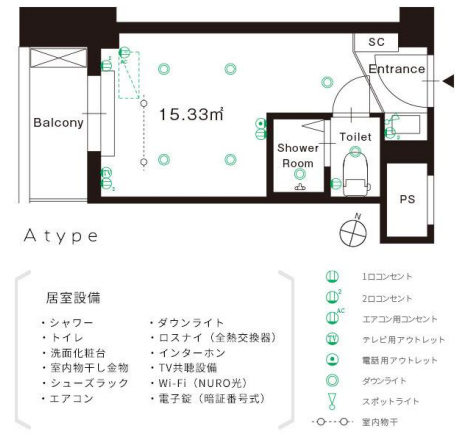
SC
Entrance
15.33㎡
Balcony
Shower Room
Toilet
PS
Atype
N

居室設備

・シャワー
・トイレ
・洗面化粧台
・室内物干し金物
・シューズラック
・エアコン

・ダウンライト
・ロスナイ（全熱交換器）
・インターホン
・TV共聴設備
・Wi-Fi（NURO光）
・電子錠（暗証番号式）

1口コンセント
2口コンセント
エアコン用コンセント
テレビ用アウトレット
電話用アウトレット
ダウンライト
スポットライト
室内物干